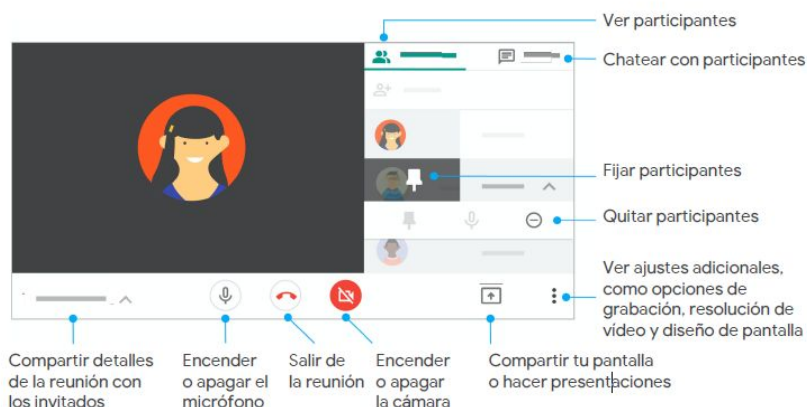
Ver participantes

Chatear con participantes

Fijar participantes

Quitar participantes

Ver ajustes adicionales, como opciones de grabación, resolución de vídeo y diseño de pantalla

Compartir detalles de la reunión con los invitados

Encender o apagar el micrófono

Salir de la reunión

Encender o apagar la cámara

Compartir tu pantalla o hacer presentaciones